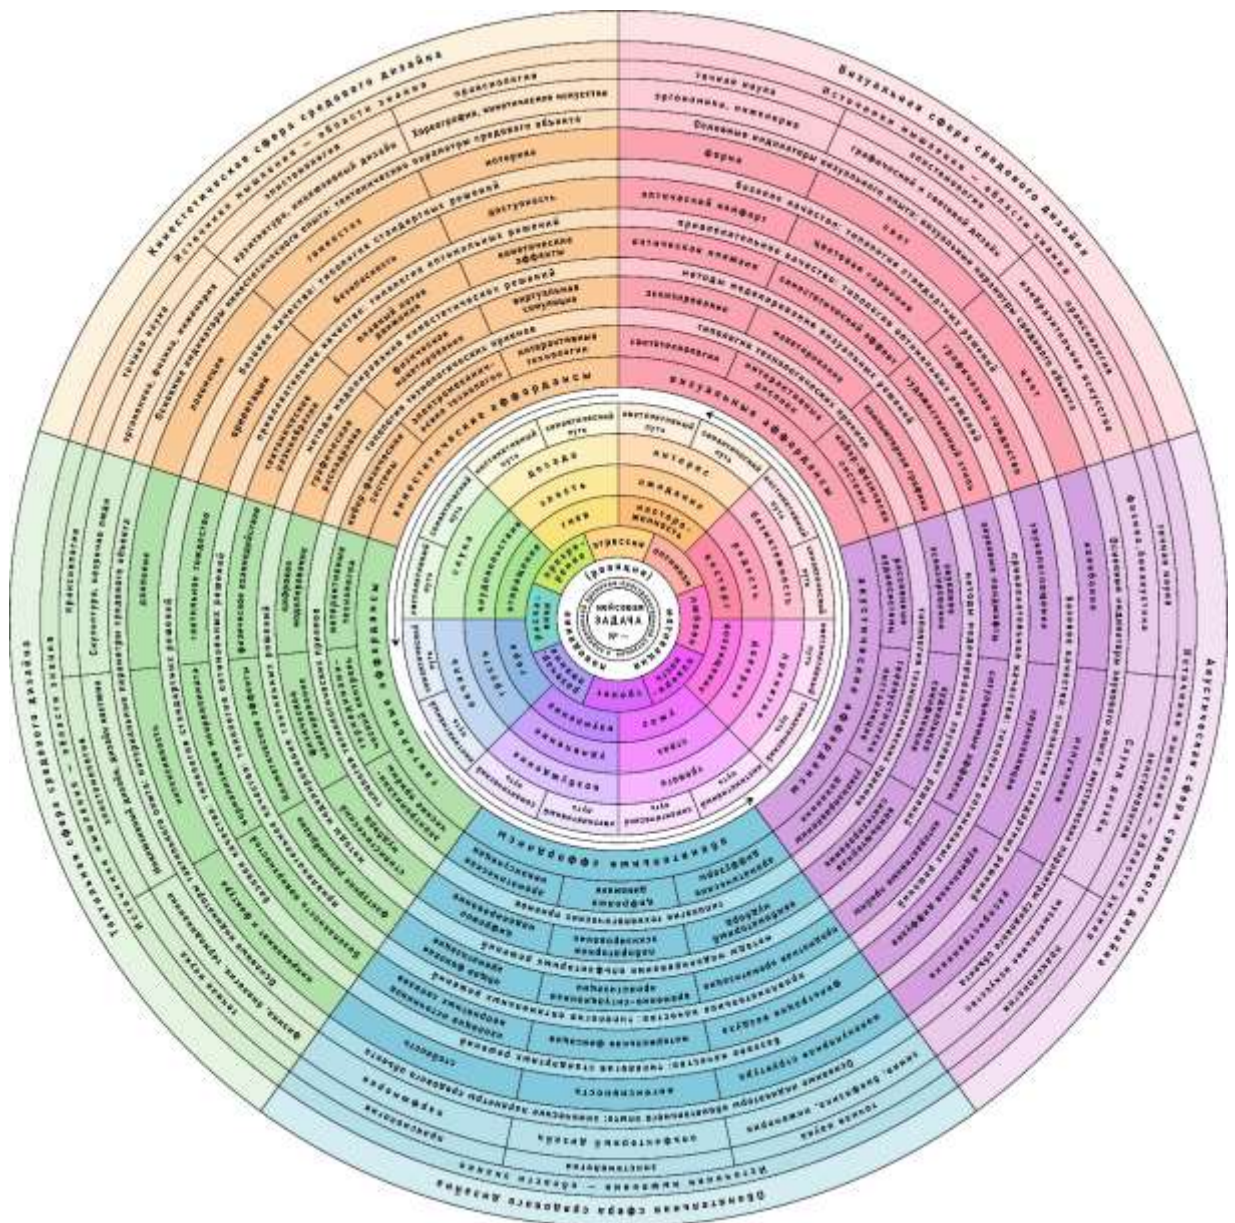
Кинестетическая сфера средового дизайна

Визуальная сфера средового дизайна

Аудиальная сфера средового дизайна

Обонятельная сфера средового дизайна

Тактильная сфера средового дизайна

Источники мышления — области знания

точная наука

эргономика, инженерия

Базовые индикаторы визуального опыта

форма

цвет

свет

визуальные афорадизмы

кинестетические афорадизмы

тактильные афорадизмы

обонятельные афорадизмы

аудиальные афорадизмы

кейсовая ЗАДАЧА №

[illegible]